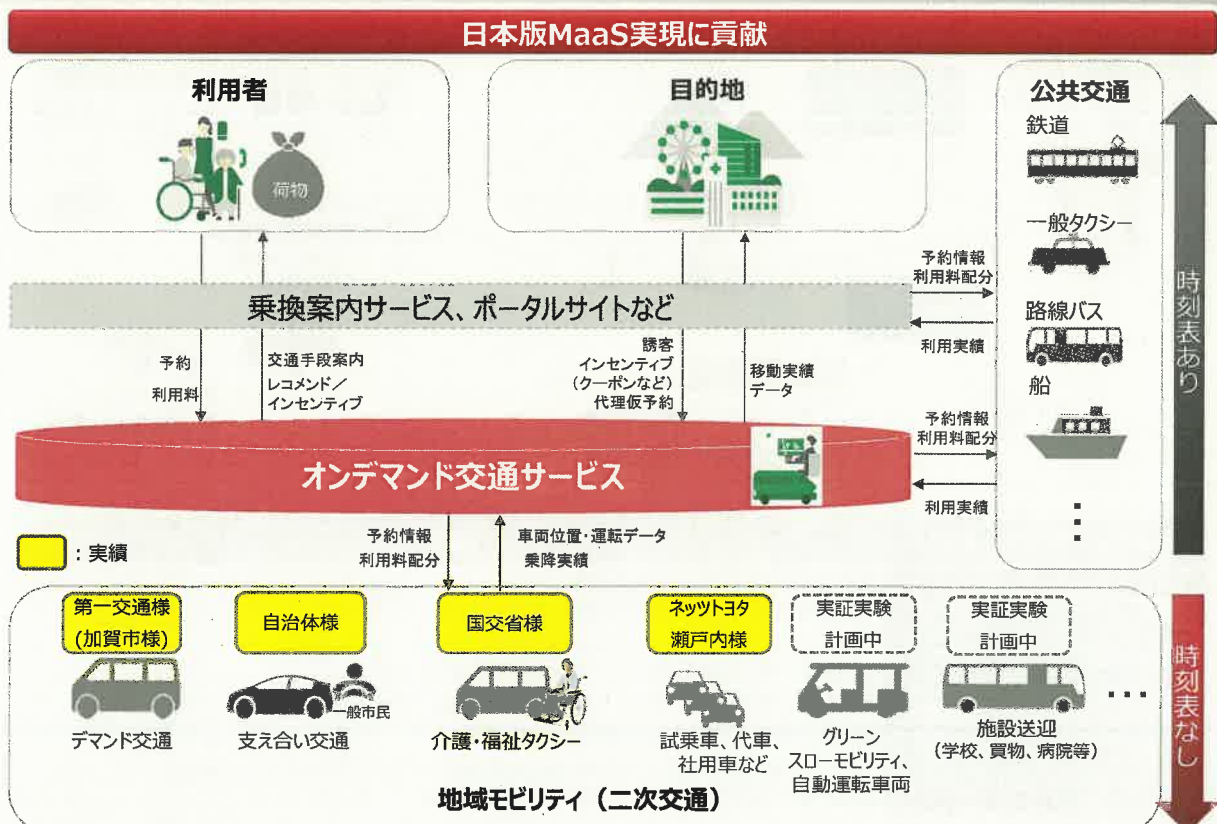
日本版MaaS実現に貢献

利用者

荷物

目的地

公共交通

鉄道

一般タクシー

予約情報
利用料配分

路線バス

利用実績

船

乗換案内サービス、ポータルサイトなど

予約

利用料

交通手段案内

レコメンド／インセンティブ

誘客
インセンティブ
（クーポンなど）
代理仮予約

移動実績
データ

予約情報
利用料配分

オンデマンド交通サービス

利用実績

時刻表あり

：実績

予約情報
利用料配分

車両位置・運転データ
乗降実績

第一交通様
(加賀市様)

自治体様

国交省様

ネッツトヨタ
瀬戸内様

実証実験
計画中

実証実験
計画中

一般市民

デマンド交通

支え合い交通

介護・福祉タクシー

試乗車、代車、
社用車など

グリーン
スローモビリティ、
自動運転車両

施設送迎
（学校、買物、病院等）

地域モビリティ（二次交通）

時刻表なし